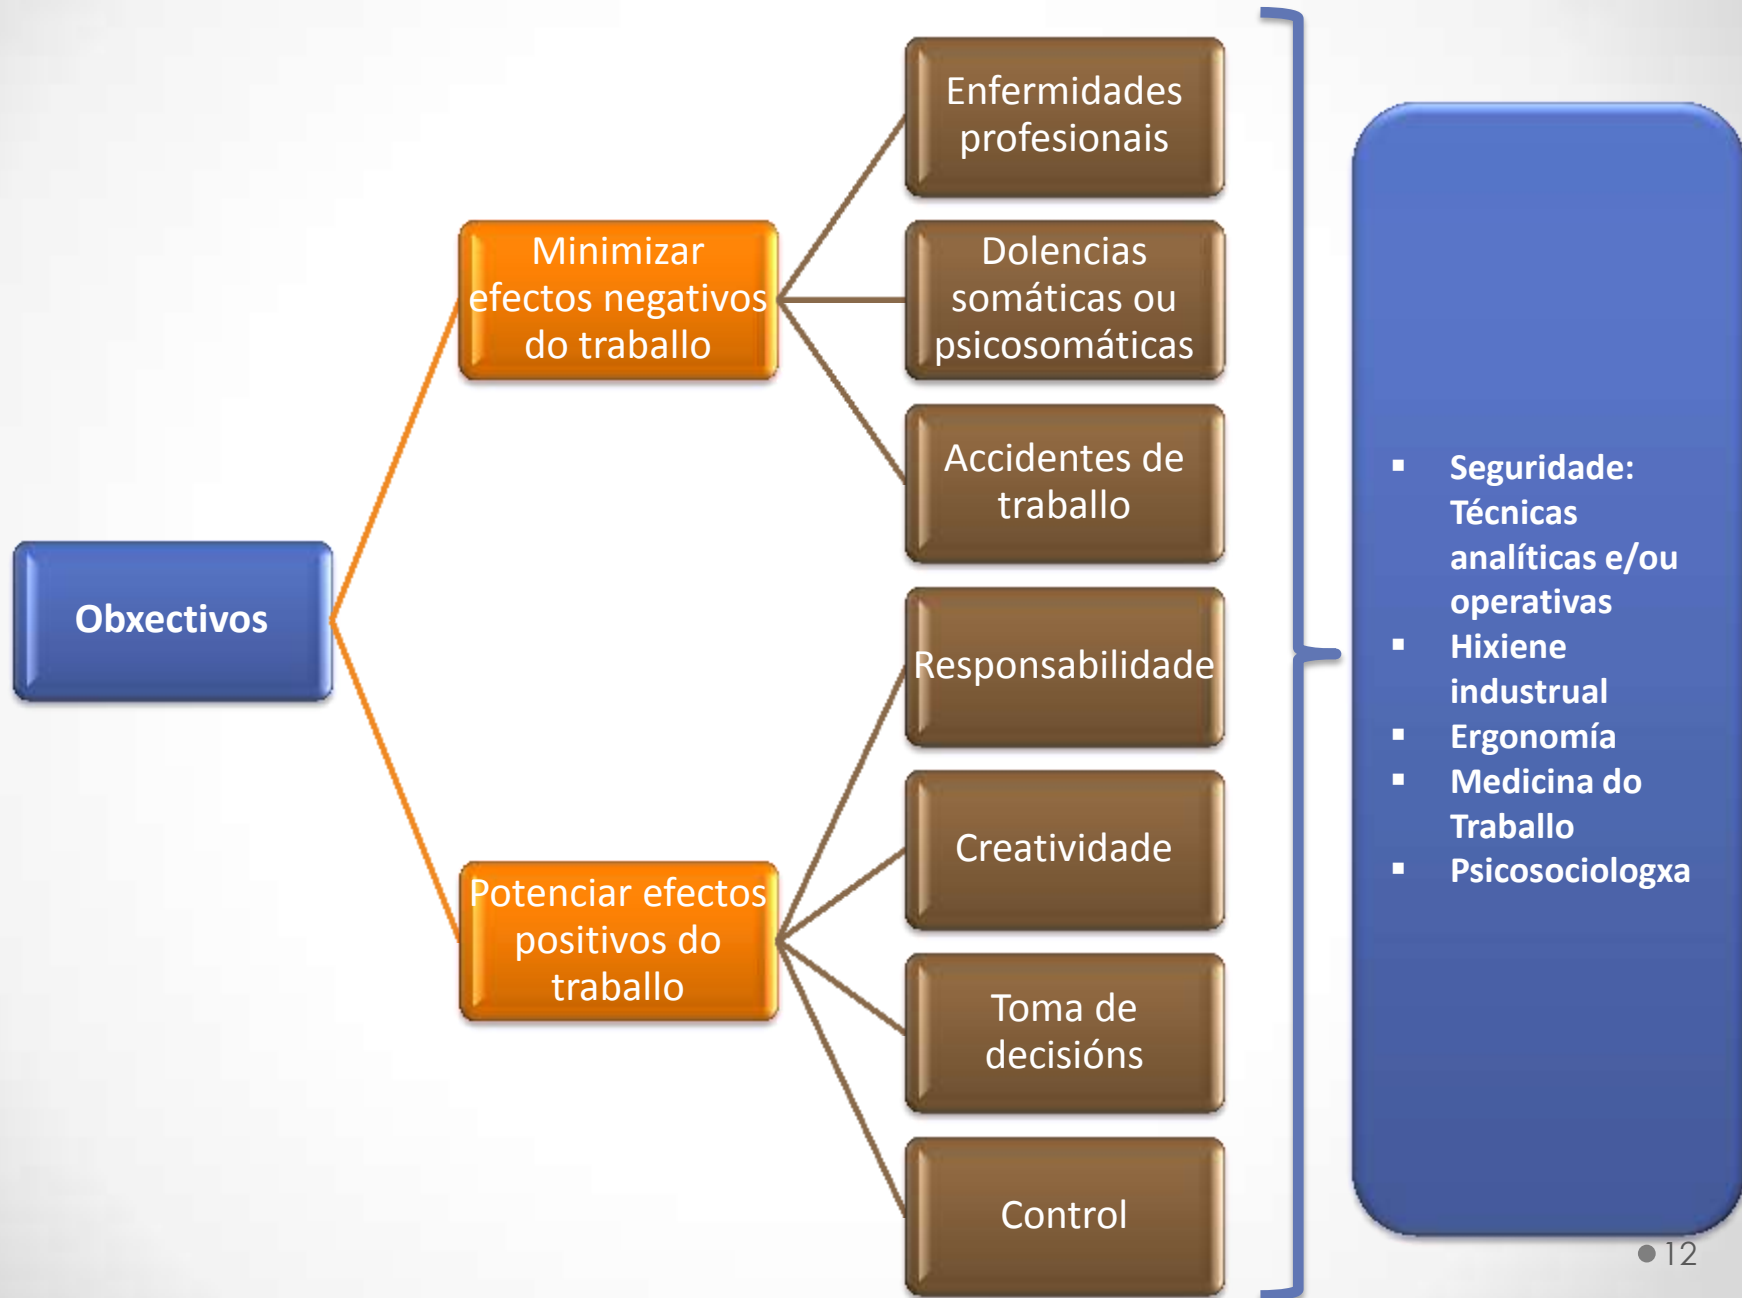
Obxectivos

Minimizar efectos negativos do traballo

Enfermidades profesionais

Dolencias somáticas ou psicosomáticas

Accidentes de traballo

Potenciar efectos positivos do traballo

Responsabilidade

Creatividade

Toma de decisións

Control

- Seguridade: Técnicas analíticas e/ou operativas
- Hixiene industrual
- Ergonomía
- Medicina do Traballo
- Psicosociologxa

12